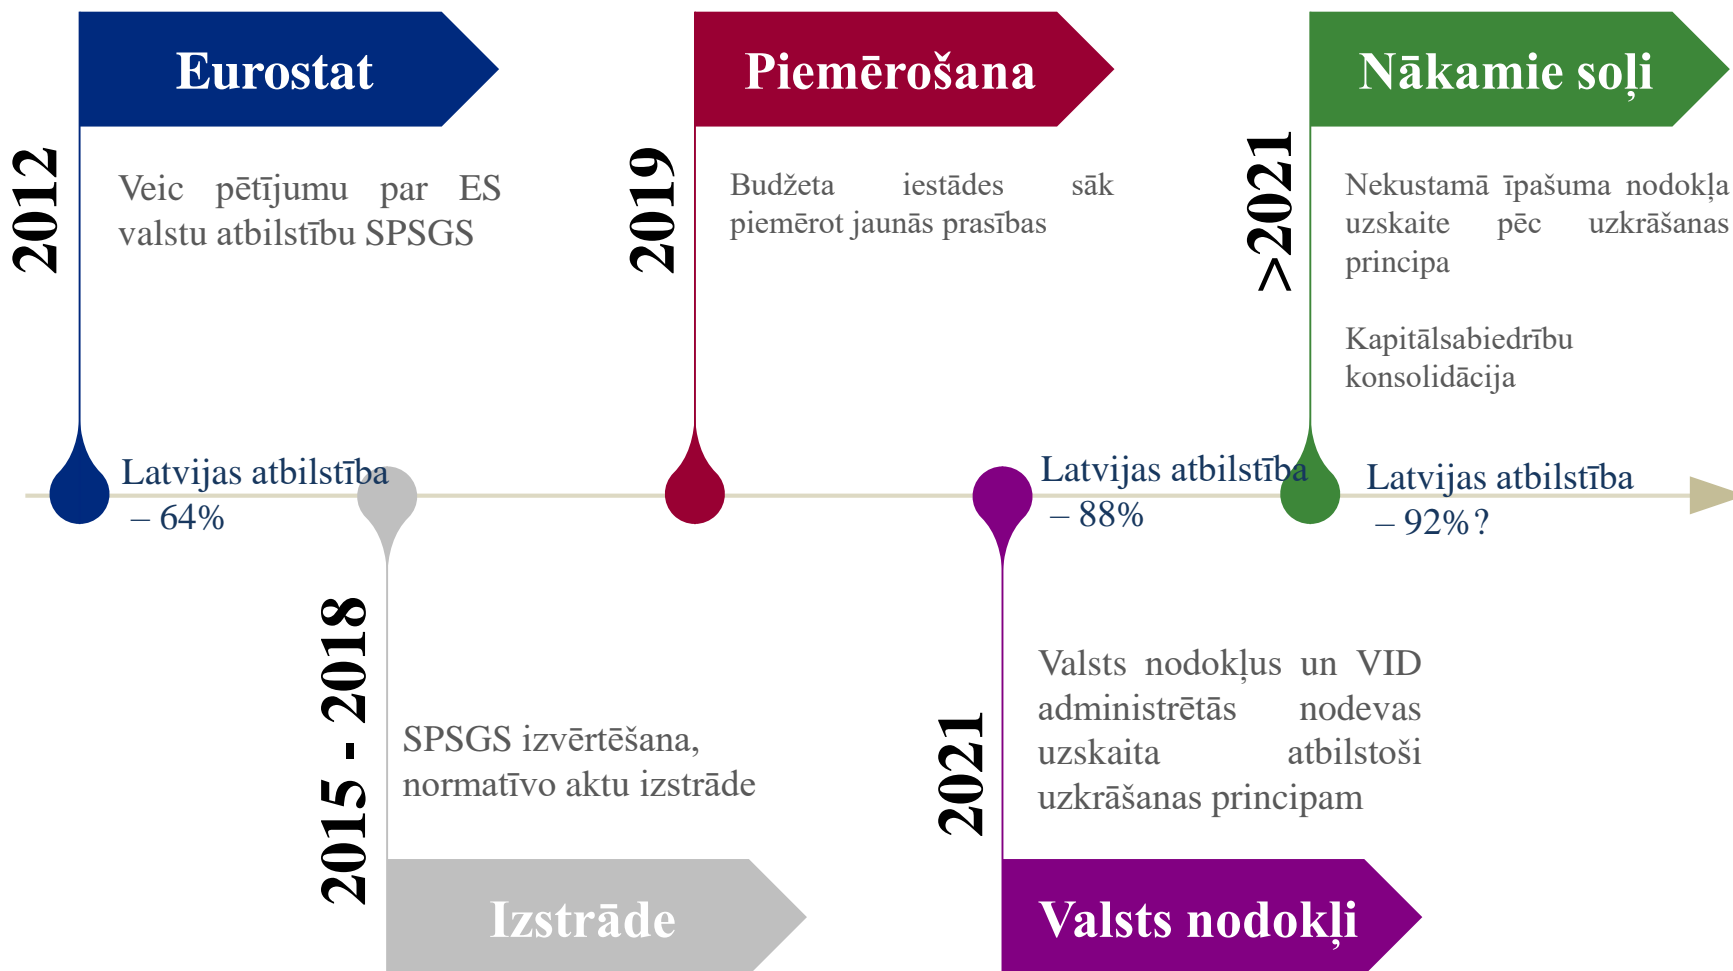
2012

Eurostat

Veic pētījumu par ES valstu atbilstību SPSGS

Latvijas atbilstība – 64%

2015 - 2018

SPSGS izvērtēšana, normatīvo aktu izstrāde

Izstrāde

2019

Piemērošana

Budžeta iestādes sāk piemērot jaunās prasības

Latvijas atbilstība – 88%

2021

Valsts nodokļus un VID administrētās nodevas uzskaita atbilstoši uzkrāšanas principam

Valsts nodokļi

>2021

Nākamie soļi

Nekustamā īpašuma nodokļa uzskaite pēc uzkrāšanas principa

Kapitālsabiedrību konsolidācija

Latvijas atbilstība – 92%?